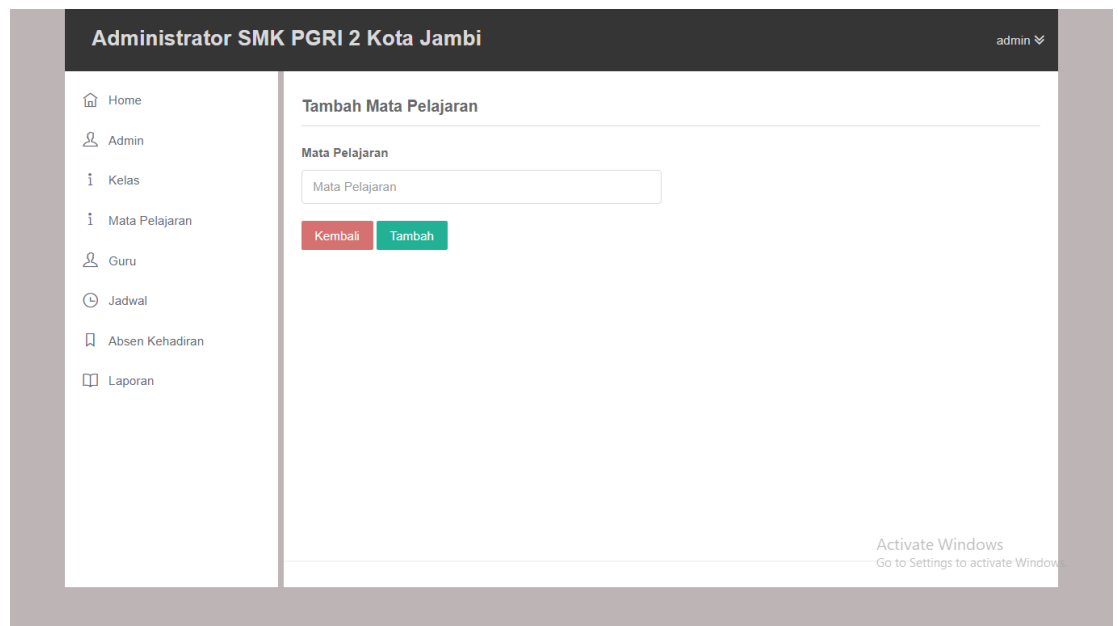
Administrator SMK PGRI 2 Kota Jambi

admin

Home
Admin
Kelas
Mata Pelajaran
Guru
Jadwal
Absen Kehadiran
Laporan

Tambah Mata Pelajaran

Mata Pelajaran

Mata Pelajaran

Kembali Tambah

Activate Windows
Go to Settings to activate Windows